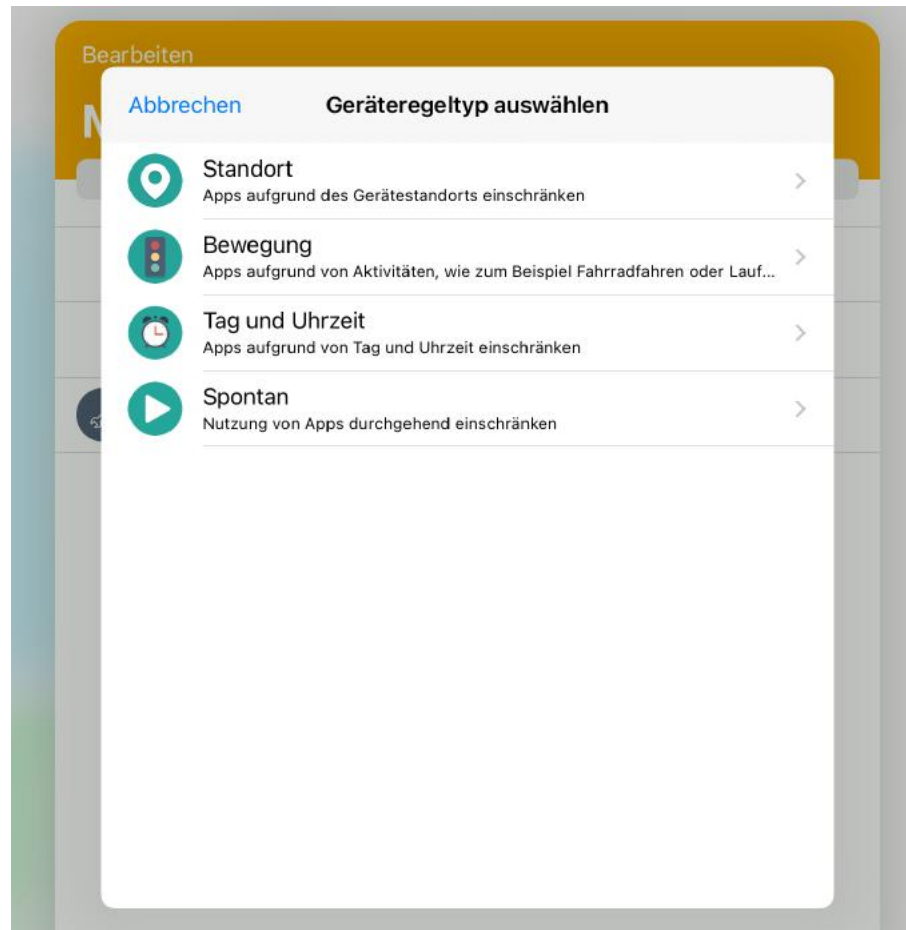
Bearbeiten

M

Abbrechen

Geräteregeltyp auswählen

Standort
Apps aufgrund des Gerätestandorts einschränken

Bewegung
Apps aufgrund von Aktivitäten, wie zum Beispiel Fahrradfahren oder Lauf...

Tag und Uhrzeit
Apps aufgrund von Tag und Uhrzeit einschränken

Spontan
Nutzung von Apps durchgehend einschränken